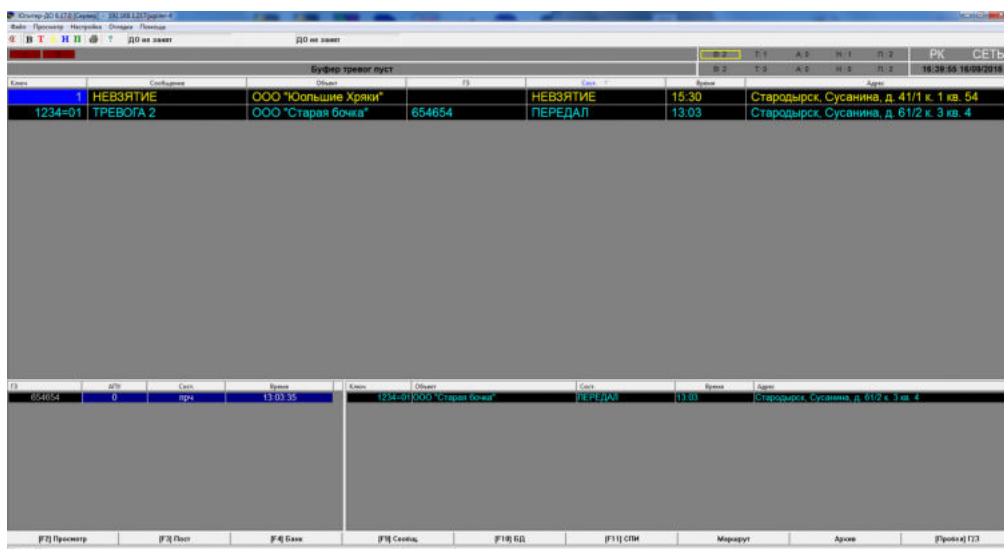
Юпитер-ДО 6.17.0 [Сервер] - 192.168.1.217 [admin]
Файл Просмотр Настройка Отладка Помощь
В Т Н П ?
ДО не занят
ДО не занят

| В: 2 | Т: 1 | А: 0 | Н: 1 | П: 2 |
| В: 2 | Т: 0 | А: 0 | Н: 0 | П: 2 |

РК СЕТЬ
16:39:55 16/09/2016

Буфер тревог пуст

| Ключ | Сообщение | Объект | ГЗ | Сост. | Время | Адрес |
|---|---|---|---|---|---|---|
| 1 | НЕВЗЯТИЕ | ООО "Юольшие Хряки" | | НЕВЗЯТИЕ | 15:30 | Стародырск, Сусанина, д. 41/1 к. 1 кв. 54 |
| 1234=01 | ТРЕВОГА 2 | ООО "Старая бочка" | 654654 | ПЕРЕДАЛ | 13:03 | Стародырск, Сусанина, д. 61/2 к. 3 кв. 4 |

| ГЗ | АПУ | Сост. | Время |
|---|---|---|---|
| 654654 | 0 | прч | 13:03:35 |

| Ключ | Объект | Сост. | Время | Адрес |
|---|---|---|---|---|
| 1234=01 | ООО "Старая бочка" | ПЕРЕДАЛ | 13:03 | Стародырск, Сусанина, д. 61/2 к. 3 кв. 4 |

[F2] Просмотр [F3] Пост [F4] Банк [F9] Сообщ. [F10] БД [F11] СПИ Маршрут Архив [Пробел] ГЗ